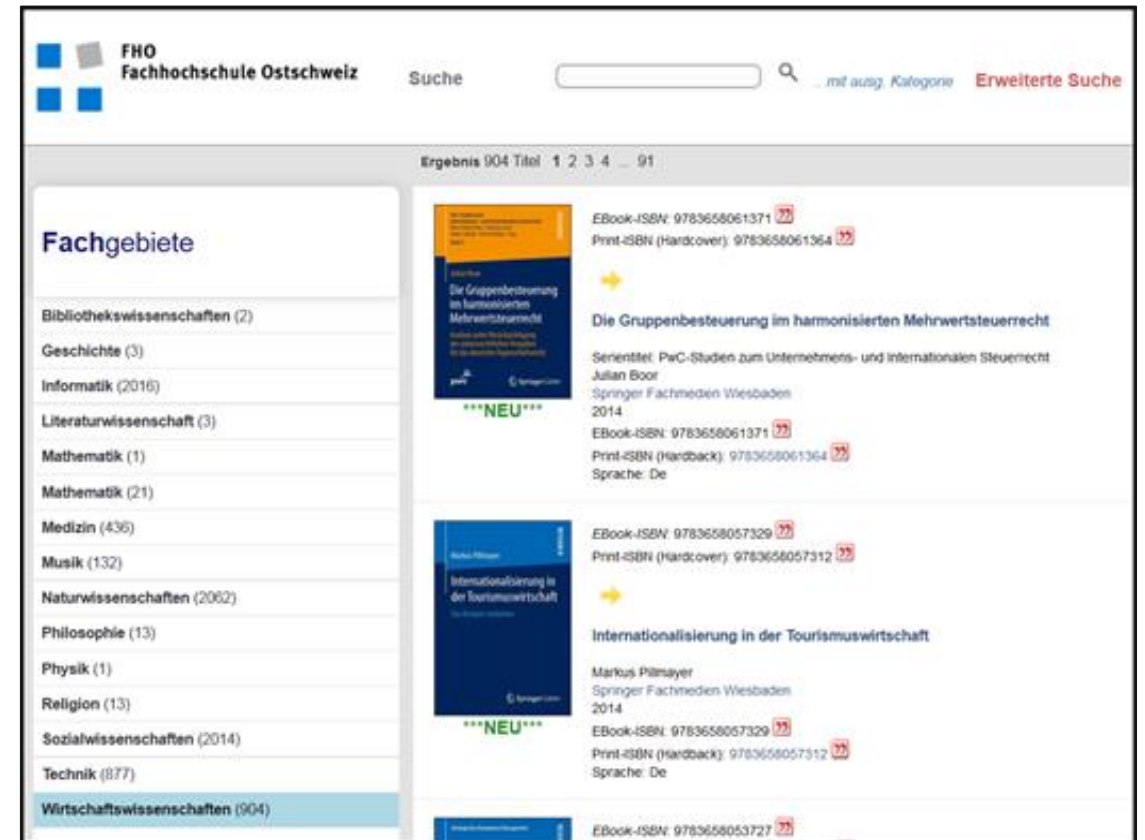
FHO
Fachhochschule Ostschweiz

Suche

... mit ausg. Kategorie

Erweiterte Suche

Ergebnis 904 Titel 1 2 3 4 ... 91

Fachgebiete

Bibliothekswissenschaften (2)
Geschichte (3)
Informatik (2016)
Literaturwissenschaft (3)
Mathematik (1)
Mathematik (21)
Medizin (436)
Musik (132)
Naturwissenschaften (2062)
Philosophie (13)
Physik (1)
Religion (13)
Sozialwissenschaften (2014)
Technik (877)
Wirtschaftswissenschaften (904)

Die Gruppenbesteuerung im harmonisierten Mehrwertsteuerrecht

***NEU***

EBook-ISBN: 9783658061371
Print-ISBN (Hardcover): 9783658061364

Die Gruppenbesteuerung im harmonisierten Mehrwertsteuerrecht

Serientitel: PwC-Studien zum Unternehmens- und Internationalen Steuerrecht
Julian Boor
Springer Fachmedien Wiesbaden
2014
EBook-ISBN: 9783658061371
Print-ISBN (Hardback): 9783658061364
Sprache: De

Markus Pillmayer
Internationalisierung in der Tourismuswirtschaft

***NEU***

EBook-ISBN: 9783658057329
Print-ISBN (Hardcover): 9783658057312

Internationalisierung in der Tourismuswirtschaft

Markus Pillmayer
Springer Fachmedien Wiesbaden
2014
EBook-ISBN: 9783658057329
Print-ISBN (Hardback): 9783658057312
Sprache: De

EBook-ISBN: 9783658053727